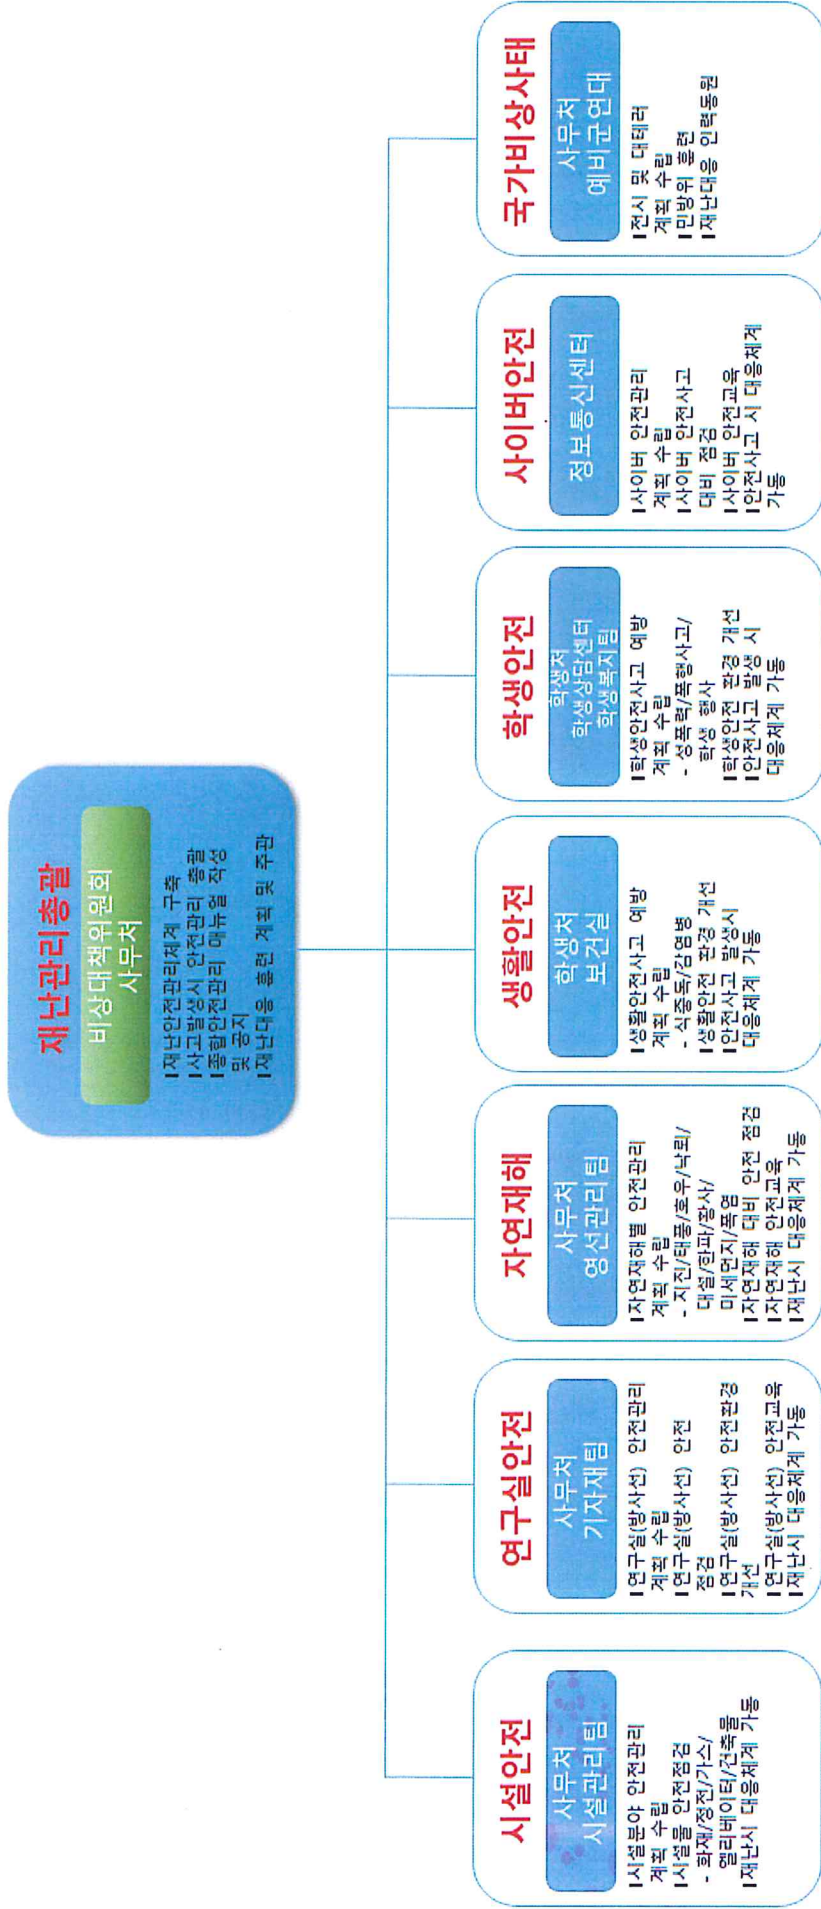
재난관리총괄

비상대책위원회
사무처

▮재난안전관리체계 구축
▮사고발생시 안전관리 총괄
▮종합안전관리 매뉴얼 작성 및 공지
▮재난대응 훈련 계획 및 주관

시설안전

사무처
시설관리팀

▮시설분야 안전관리 계획 수립
▮시설물 안전점검 - 화재/정전/가스/엘리베이터/건축물
▮재난시 대응체계 가동

연구실안전

사무처
기자재팀

▮연구실(방사선) 안전관리 계획 수립
▮연구실(방사선) 안전 점검
▮연구실(방사선) 안전환경 개선
▮연구실(방사선) 안전교육
▮재난시 대응체계 가동

자연재해

사무처
영선관리팀

▮자연재해별 안전관리 계획 수립 - 지진/태풍/호우/낙뢰/대설/한파/황사/미세먼지/폭염
▮자연재해 대비 안전 점검
▮자연재해 안전교육
▮재난시 대응체계 가동

생활안전

학생처
보건실

▮생활안전사고 예방 계획 수립 - 식중독/감염병
▮생활안전 환경 개선
▮안전사고 발생시 대응체계 가동

학생안전

학생처
학생상담센터
학생복지팀

▮학생안전사고 예방 계획 수립 - 성폭력/폭행사고/학생 행사
▮학생안전 환경 개선
▮안전사고 발생 시 대응체계 가동

사이버안전

정보통신센터

▮사이버 안전관리 계획 수립
▮사이버 안전사고 대비 점검
▮사이버 안전교육
▮안전사고 시 대응체계 가동

국가비상사태

사무처
예비군연대

▮전시 및 대테러 계획 수립
▮민방위 훈련
▮재난대응 인력동원